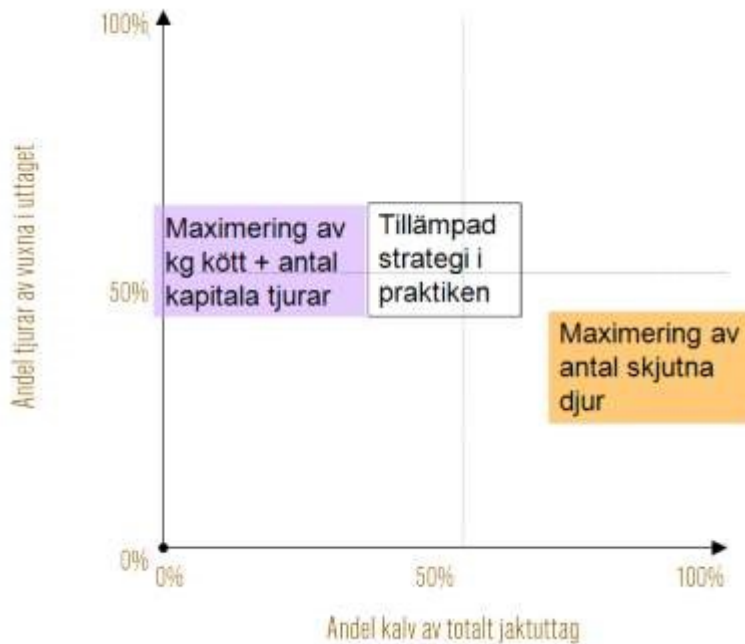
100%

Andel tjurar av vuxna i uttaget

50%

0%

Maximering av kg kött + antal kapitala tjurar

Tillämpad strategi i praktiken

Maximering av antal skjutna djur

0%

50%

100%

Andel kalv av totalt jaktuttag